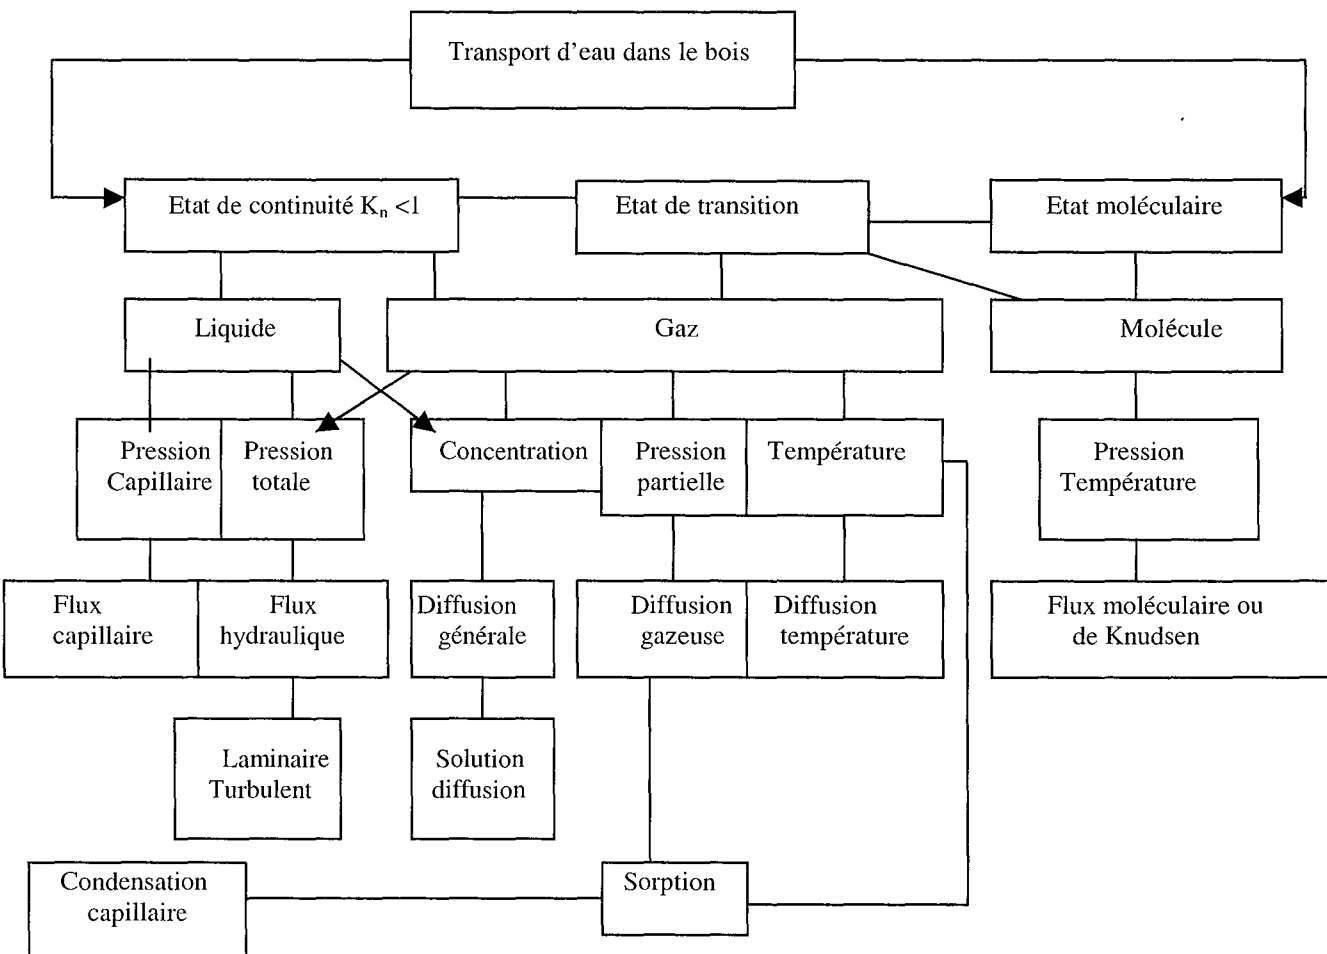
Transport d'eau dans le bois

Etat de continuité $K_n$ <1

Etat de transition

Etat moléculaire

Liquide

Gaz

Molécule

Pression Capillaire

Pression totale

Concentration

Pression partielle

Température

Pression Température

Flux capillaire

Flux hydraulique

Diffusion générale

Diffusion gazeuse

Diffusion température

Flux moléculaire ou de Knudsen

Laminaire Turbulent

Solution diffusion

Condensation capillaire

Sorption